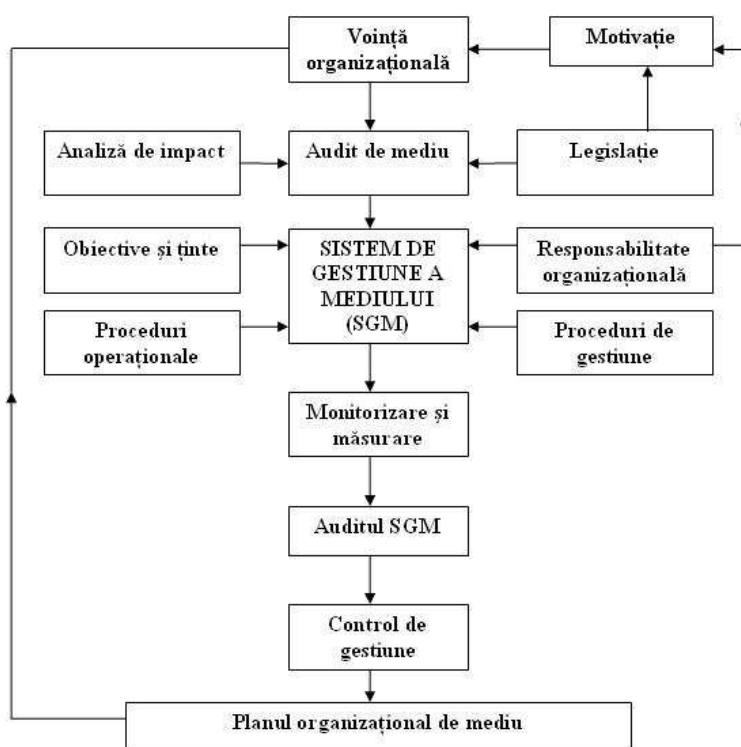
Voință organizațională

Motivație

Analiză de impact

Audit de mediu

Legislație

Obiective și ținte

SISTEM DE GESTIUNE A MEDIULUI (SGM)

Responsabilitate organizațională

Proceduri operaționale

Proceduri de gestiune

Monitorizare și măsurare

Auditul SGM

Control de gestiune

Planul organizațional de mediu